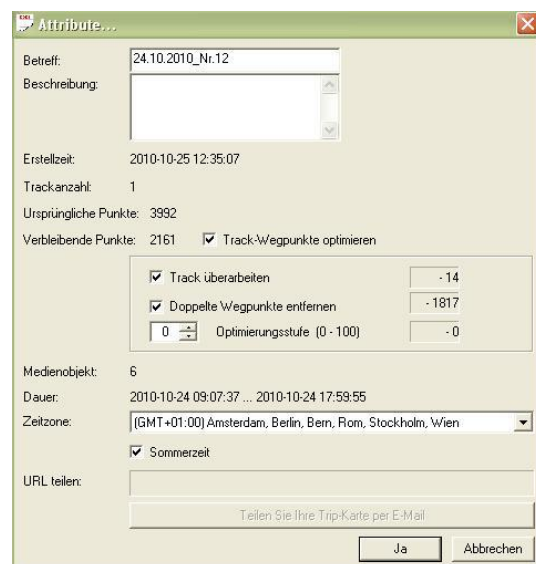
Attribute...

Betreff: 24.10.2010_Nr.12

Beschreibung:

Erstellzeit: 2010-10-25 12:35:07

Trackanzahl: 1

Ursprüngliche Punkte: 3992

Verbleibende Punkte: 2161 ☑ Track-Wegpunkte optimieren

☑ Track überarbeiten - 14

☑ Doppelte Wegpunkte entfernen - 1817

0 Optimierungsstufe (0 - 100) - 0

Medienobjekt: 6

Dauer: 2010-10-24 09:07:37 ... 2010-10-24 17:59:55

Zeitzone: (GMT+01:00) Amsterdam, Berlin, Bern, Rom, Stockholm, Wien

☑ Sommerzeit

URL teilen:

Teilen Sie Ihre Trip-Karte per E-Mail

Ja Abbrechen